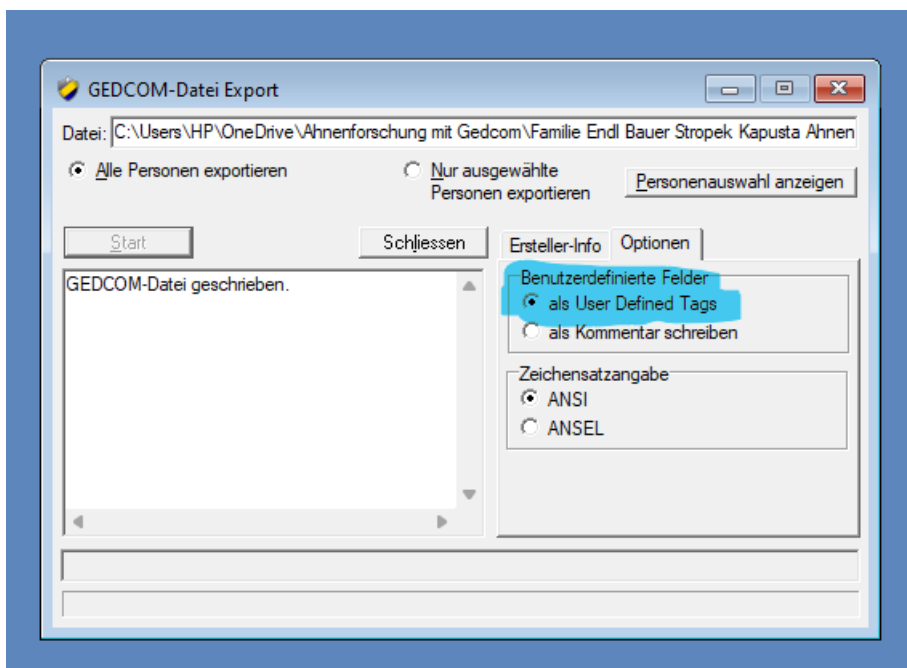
GEDCOM-Datei Export

Datei: C:\Users\HP\OneDrive\Ahnenforschung mit Gedcom\Familie Endl Bauer Stropek Kapusta Ahnen

Alle Personen exportieren

Nur ausgewählte Personen exportieren

Personenauswahl anzeigen

Start

Schliessen

Ersteller-Info

Optionen

GEDCOM-Datei geschrieben.

Benutzerdefinierte Felder
als User Defined Tags
als Kommentar schreiben

Zeichensatzangabe
ANSI
ANSEL